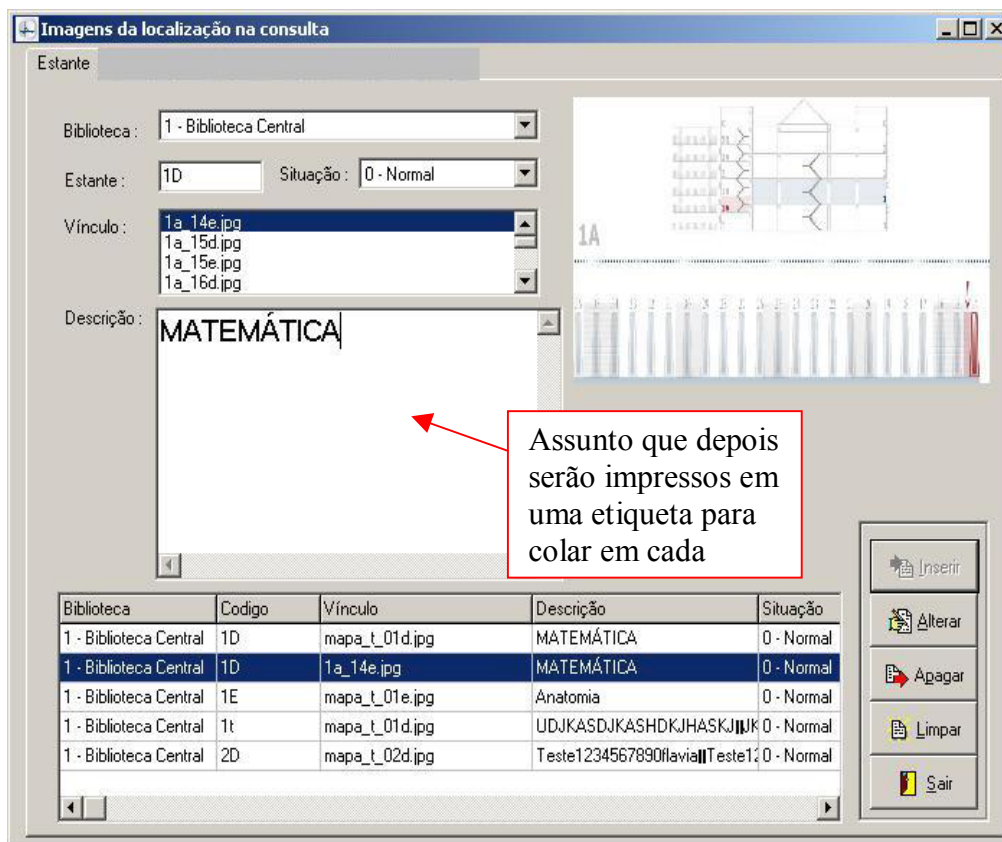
Imagens da localização na consulta

Estante

Biblioteca : 1 - Biblioteca Central

Estante : 1D

Situação : 0 - Normal

Vínculo : 1a_14e.jpg
1a_15d.jpg
1a_15e.jpg
1a_16d.jpg

Descrição : MATEMÁTICA

1A

Assunto que depois serão impressos em uma etiqueta para colar em cada

| Biblioteca | Codigo | Vínculo | Descrição | Situação |
|---|---|---|---|---|
| 1 - Biblioteca Central | 1D | mapa_t_01d.jpg | MATEMÁTICA | 0 - Normal |
| 1 - Biblioteca Central | 1D | 1a_14e.jpg | MATEMÁTICA | 0 - Normal |
| 1 - Biblioteca Central | 1E | mapa_t_01e.jpg | Anatomia | 0 - Normal |
| 1 - Biblioteca Central | 1t | mapa_t_01d.jpg | UDJKASDJKASHDKJHASKJ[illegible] | 0 - Normal |
| 1 - Biblioteca Central | 2D | mapa_t_02d.jpg | Teste1234567890flavia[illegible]Teste1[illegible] | 0 - Normal |

Inserir
Alterar
Apagar
Limpar
Sair